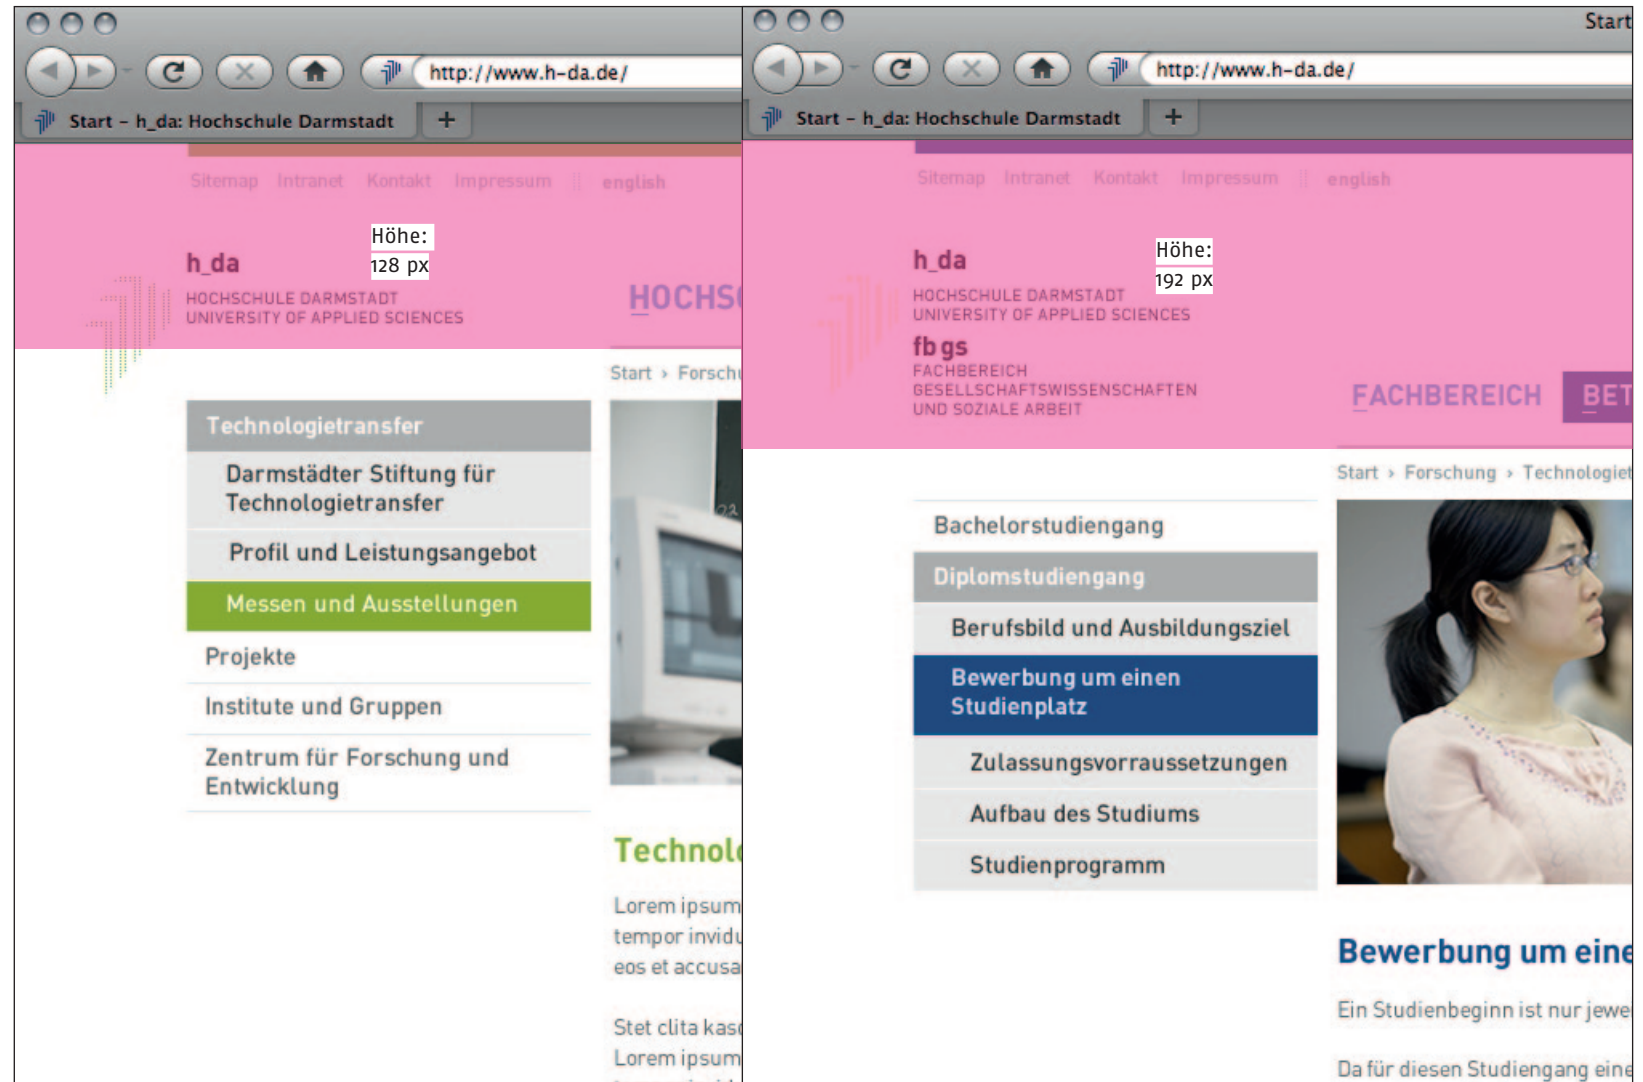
http://www.h-da.de/

Start – h_da: Hochschule Darmstadt

+

Sitemap Intranet Kontakt Impressum english

Höhe: 128 px

h_da

HOCHSCHULE DARMSTADT
UNIVERSITY OF APPLIED SCIENCES

HOCHS

Start › Forschu

Technologietransfer

Darmstädter Stiftung für Technologietransfer

Profil und Leistungsangebot

Messen und Ausstellungen

Projekte

Institute und Gruppen

Zentrum für Forschung und Entwicklung

Technol

Lorem ipsum
tempor invidu
eos et accusa

Stet clita kasd
Lorem ipsum

Start

http://www.h-da.de/

Start – h_da: Hochschule Darmstadt

+

Sitemap Intranet Kontakt Impressum english

Höhe: 192 px

h_da

HOCHSCHULE DARMSTADT
UNIVERSITY OF APPLIED SCIENCES

fb gs

FACHBEREICH
GESELLSCHAFTSWISSENSCHAFTEN
UND SOZIALE ARBEIT

FACHBEREICH BET

Start › Forschung › Technologiet

Bachelorstudiengang

Diplomstudiengang

Berufsbild und Ausbildungsziel

Bewerbung um einen Studienplatz

Zulassungsvorraussetzungen

Aufbau des Studiums

Studienprogramm

Bewerbung um eine

Ein Studienbeginn ist nur jewe

Da für diesen Studiengang eine